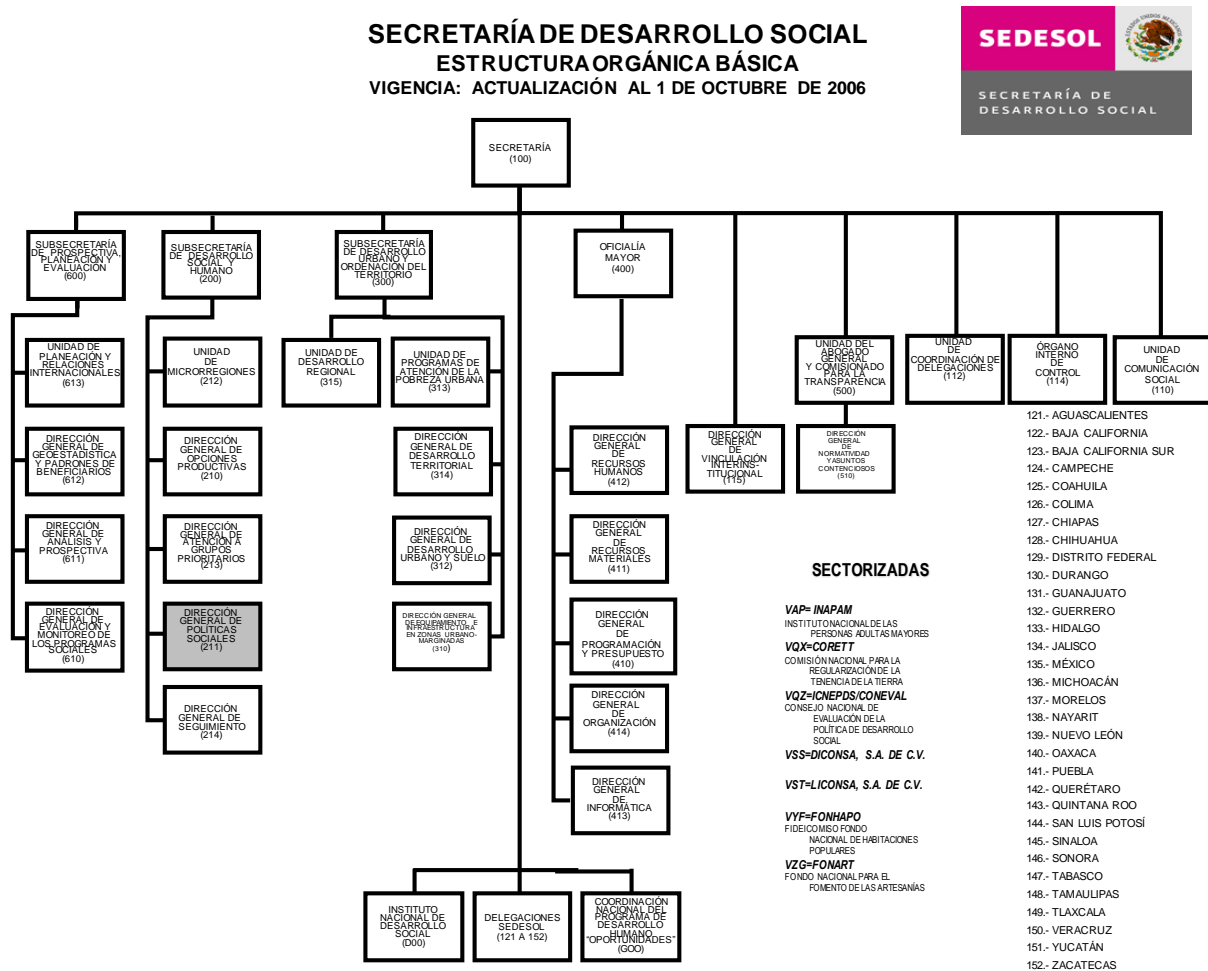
SECRETARÍA DE DESARROLLO SOCIAL
ESTRUCTURA ORGÁNICA BÁSICA
VIGENCIA: ACTUALIZACIÓN AL 1 DE OCTUBRE DE 2006

SEDESOL
ESTADOS UNIDOS MEXICANOS
SECRETARÍA DE DESARROLLO SOCIAL

SECRETARÍA (100)

SUBSECRETARÍA DE PROSPECTIVA, PLANEACIÓN Y EVALUACIÓN (600)

UNIDAD DE PLANEACIÓN Y RELACIONES INTERNACIONALES (613)

DIRECCIÓN GENERAL DE GEOESTADÍSTICA Y PADRONES DE BENEFICIARIOS (612)

DIRECCIÓN GENERAL DE ANÁLISIS Y PROSPECTIVA (611)

DIRECCIÓN GENERAL DE EVALUACIÓN Y MONITOREO DE LOS PROGRAMAS SOCIALES (610)

SUBSECRETARÍA DE DESARROLLO SOCIAL Y HUMANO (200)

UNIDAD DE MICRORREGIONES (212)

DIRECCIÓN GENERAL DE OPCIONES PRODUCTIVAS (210)

DIRECCIÓN GENERAL DE ATENCIÓN A GRUPOS PRIORITARIOS (213)

DIRECCIÓN GENERAL DE POLÍTICAS SOCIALES (211)

DIRECCIÓN GENERAL DE SEGUIMIENTO (214)

SUBSECRETARÍA DE DESARROLLO URBANO Y ORDENACIÓN DEL TERRITORIO (300)

UNIDAD DE DESARROLLO REGIONAL (315)

UNIDAD DE PROGRAMAS DE ATENCIÓN DE LA POBREZA URBANA (313)

DIRECCIÓN GENERAL DE DESARROLLO TERRITORIAL (314)

DIRECCIÓN GENERAL DE DESARROLLO URBANO Y SUELO (312)

DIRECCIÓN GENERAL DE EQUIPAMIENTO E INFRAESTRUCTURA EN ZONAS URBANO-MARGINADAS (310)

OFICIALÍA MAYOR (400)

DIRECCIÓN GENERAL DE RECURSOS HUMANOS (412)

DIRECCIÓN GENERAL DE RECURSOS MATERIALES (411)

DIRECCIÓN GENERAL DE PROGRAMACIÓN Y PRESUPUESTO (410)

DIRECCIÓN GENERAL DE ORGANIZACIÓN (414)

DIRECCIÓN GENERAL DE INFORMÁTICA (413)

DIRECCIÓN GENERAL DE VINCULACIÓN INTERINSTITUCIONAL (115)

UNIDAD DEL ABOGADO GENERAL Y COMISIONADO PARA LA TRANSPARENCIA (500)

DIRECCIÓN GENERAL DE NORMATIVIDAD Y ASUNTOS CONTENCIOSOS (510)

UNIDAD DE COORDINACIÓN DE DELEGACIONES (112)

ÓRGANO INTERNO DE CONTROL (114)

UNIDAD DE COMUNICACIÓN SOCIAL (110)

121.- AGUASCALIENTES
122.- BAJA CALIFORNIA
123.- BAJA CALIFORNIA SUR
124.- CAMPECHE
125.- COAHUILA
126.- COLIMA
127.- CHIAPAS
128.- CHIHUAHUA
129.- DISTRITO FEDERAL
130.- DURANGO
131.- GUANAJUATO
132.- GUERRERO
133.- HIDALGO
134.- JALISCO
135.- MÉXICO
136.- MICHOACÁN
137.- MORELOS
138.- NAYARIT
139.- NUEVO LEÓN
140.- OAXACA
141.- PUEBLA
142.- QUERÉTARO
143.- QUINTANA ROO
144.- SAN LUIS POTOSÍ
145.- SINALOA
146.- SONORA
147.- TABASCO
148.- TAMAULIPAS
149.- TLAXCALA
150.- VERACRUZ
151.- YUCATÁN
152.- ZACATECAS

SECTORIZADAS

VAP= INAPAM
INSTITUTO NACIONAL DE LAS PERSONAS ADULTAS MAYORES
VQX=CORETT
COMISIÓN NACIONAL PARA LA REGULARIZACIÓN DE LA TENENCIA DE LA TIERRA
VQZ=ICNEPDS/CONEVAL
CONSEJO NACIONAL DE EVALUACIÓN DE LA POLÍTICA DE DESARROLLO SOCIAL
VSS=DICONSA, S.A. DE C.V.
VST=LICONSA, S.A. DE C.V.
VYF=FONHAPO
FIDEICOMISO FONDO NACIONAL DE HABITACIONES POPULARES
VZG=FONART
FONDO NACIONAL PARA EL FOMENTO DE LAS ARTESANÍAS

INSTITUTO NACIONAL DE DESARROLLO SOCIAL (D00)

DELEGACIONES SEDESOL (121 A 152)

COORDINACIÓN NACIONAL DEL PROGRAMA DE DESARROLLO HUMANO "OPORTUNIDADES" (G00)